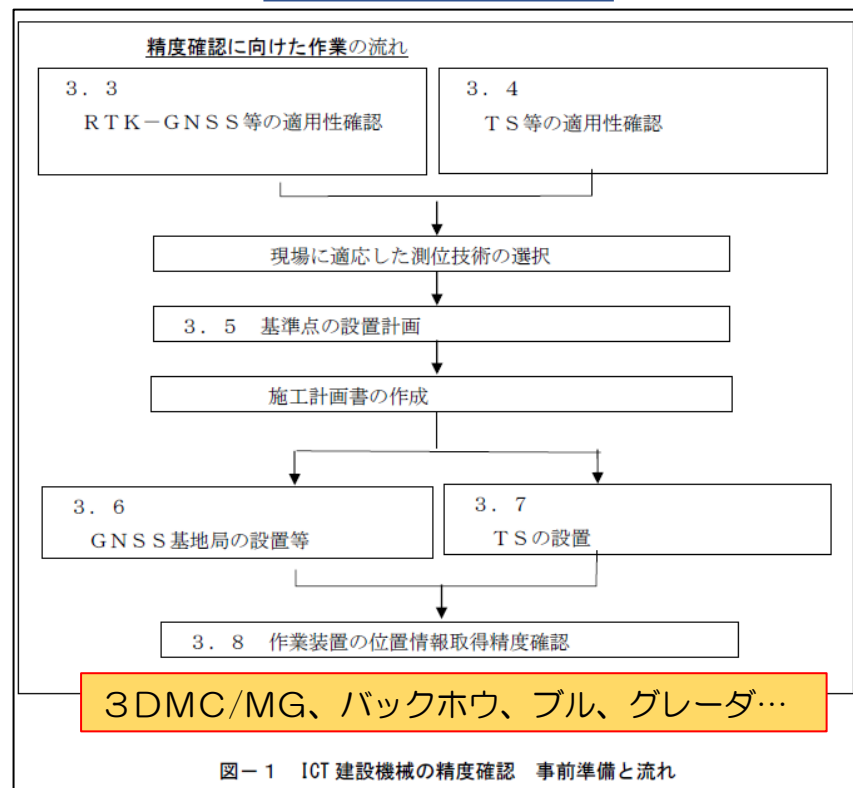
精度確認に向けた作業の流れ

３．３
ＲＴＫ－ＧＮＳＳ等の適用性確認

３．４
ＴＳ等の適用性確認

現場に適応した測位技術の選択

３．５　基準点の設置計画

施工計画書の作成

３．６
ＧＮＳＳ基地局の設置等

３．７
ＴＳの設置

３．８　作業装置の位置情報取得精度確認

3DMC/MG、バックホウ、ブル、グレーダ…

図－１　ICT 建設機械の精度確認　事前準備と流れ